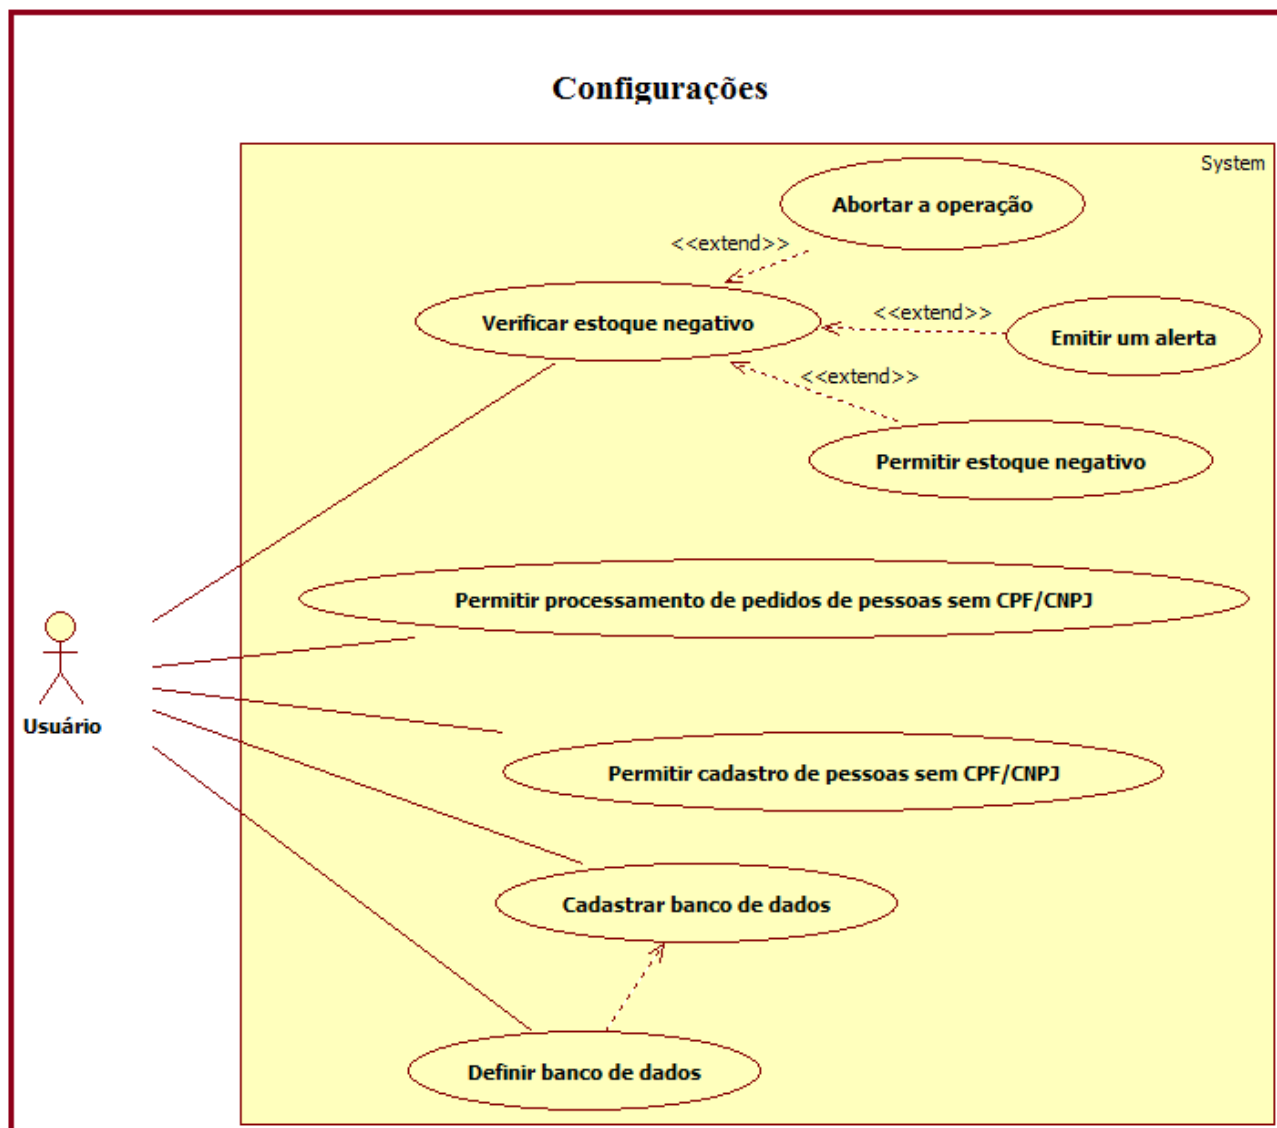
Configurações

System

Abortar a operação

<<extend>>

Verificar estoque negativo

<<extend>>

Emitir um alerta

<<extend>>

Permitir estoque negativo

Permitir processamento de pedidos de pessoas sem CPF/CNPJ

Usuário

Permitir cadastro de pessoas sem CPF/CNPJ

Cadastrar banco de dados

Definir banco de dados